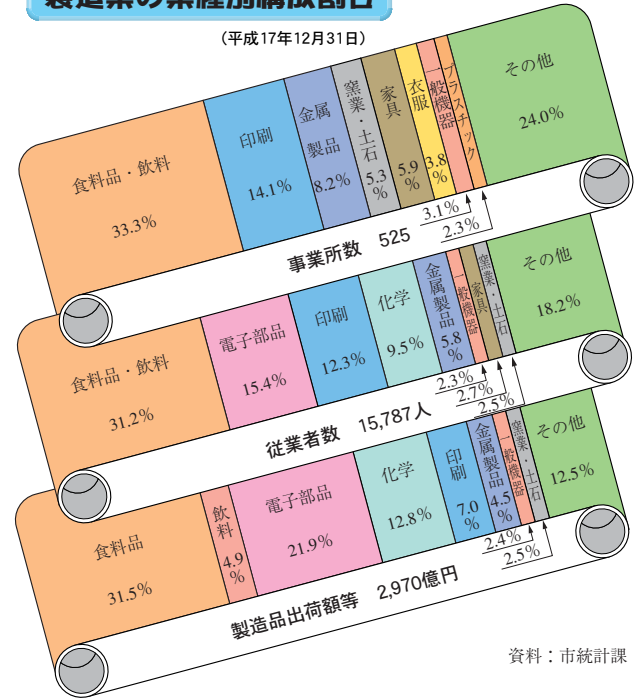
製造業の業種別構成割合

（平成17年12月31日）

食料品・飲料 33.3%
印刷 14.1%
金属製品 8.2%
窯業・土石 5.3%
家具 5.9%
衣服 3.8%
一般機器
プラスチック
その他 24.0%
3.1%
2.3%
事業所数　525

食料品・飲料 31.2%
電子部品 15.4%
印刷 12.3%
化学 9.5%
金属製品 5.8%
一般機器
家具
窯業・土石
その他 18.2%
2.3%
2.7%
2.5%
従業者数　15,787人

食料品 31.5%
飲料 4.9%
電子部品 21.9%
化学 12.8%
印刷 7.0%
金属製品 4.5%
一般機器
窯業・土石
その他 12.5%
2.4%
2.5%
製造品出荷額等　2,970億円

資料：市統計課